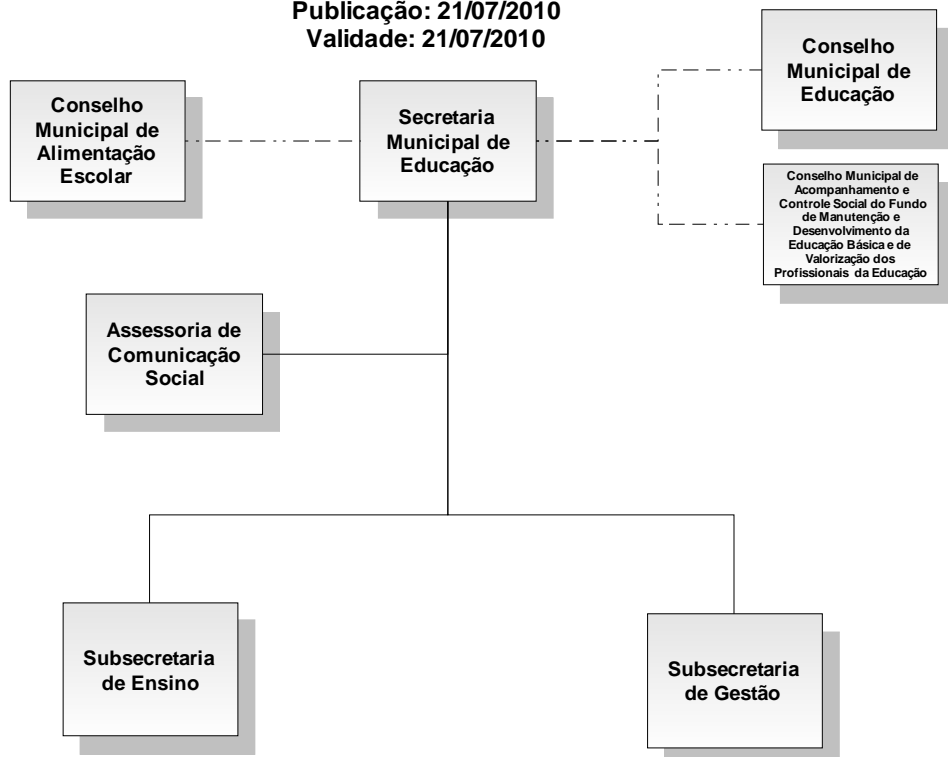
Publicação: 21/07/2010
Validade: 21/07/2010

Conselho Municipal de Alimentação Escolar

Secretaria Municipal de Educação

Conselho Municipal de Educação

Conselho Municipal de Acompanhamento e Controle Social do Fundo de Manutenção e Desenvolvimento da Educação Básica e de Valorização dos Profissionais da Educação

Assessoria de Comunicação Social

Subsecretaria de Ensino

Subsecretaria de Gestão